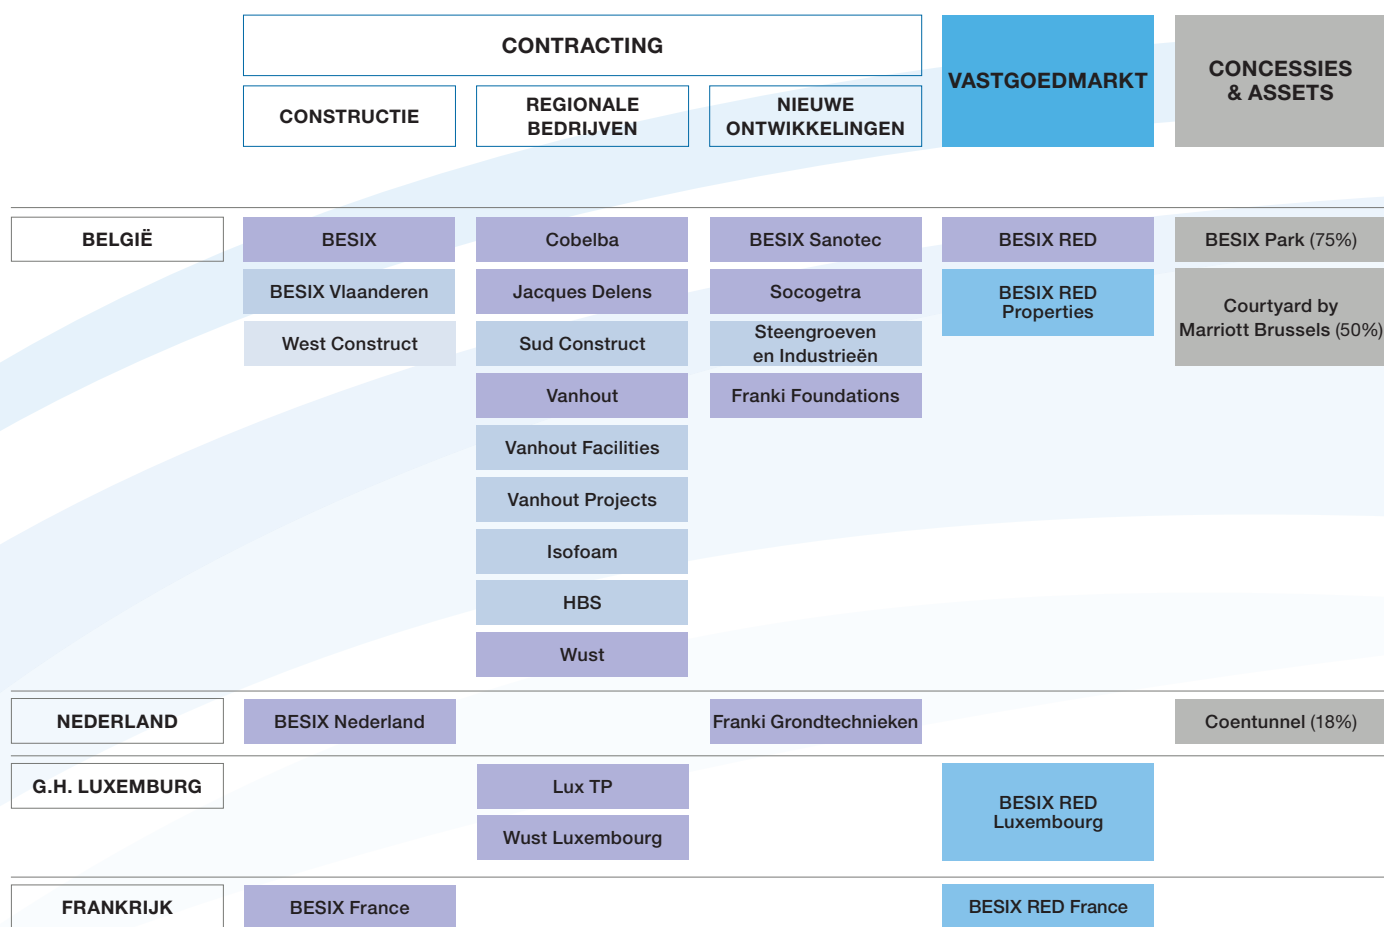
|  | CONTRACTING |  |  | VASTGOEDMARKT | CONCESSIES & ASSETS |
|---|---|---|---|---|---|
|  | CONSTRUCTIE | REGIONALE BEDRIJVEN | NIEUWE ONTWIKKELINGEN |  |  |
| BELGIË | BESIX | Cobelba | BESIX Sanotec | BESIX RED | BESIX Park (75%) |
|  | BESIX Vlaanderen | Jacques Delens | Socogetra | BESIX RED Properties | Courtyard by Marriott Brussels (50%) |
|  | West Construct | Sud Construct | Steengroeven en Industrieën |  |  |
|  |  | Vanhout | Franki Foundations |  |  |
|  |  | Vanhout Facilities |  |  |  |
|  |  | Vanhout Projects |  |  |  |
|  |  | Isofoam |  |  |  |
|  |  | HBS |  |  |  |
|  |  | Wust |  |  |  |
| NEDERLAND | BESIX Nederland |  | Franki Grondtechnieken |  | Coentunnel (18%) |
| G.H. LUXEMBURG |  | Lux TP |  | BESIX RED Luxembourg |  |
|  |  | Wust Luxembourg |  |  |  |
| FRANKRIJK | BESIX France |  |  | BESIX RED France |  |